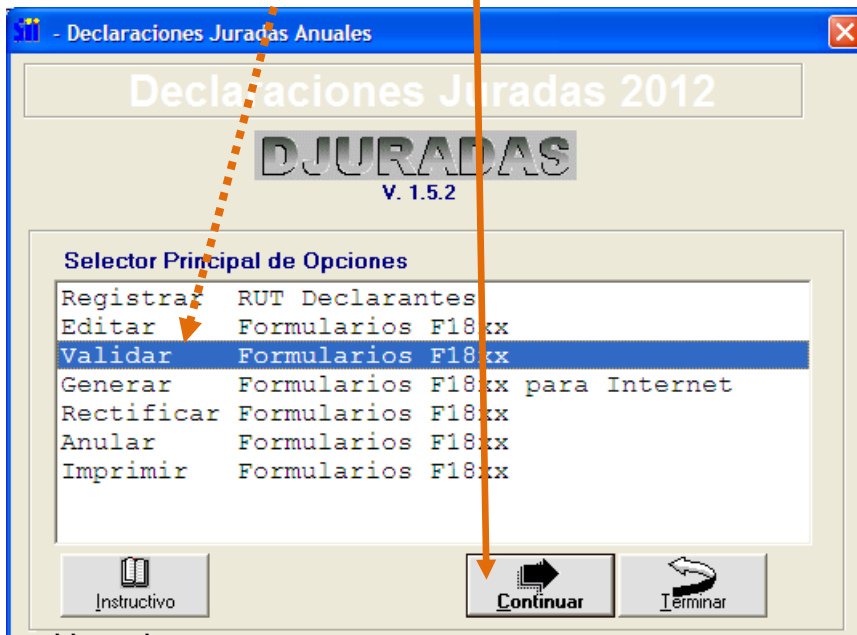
SII - Declaraciones Juradas Anuales

Declaraciones Juradas 2012

DJURADAS
V. 1.5.2

Selector Principal de Opciones

Registrar RUT Declarantes
Editar Formularios F18xx
Validar Formularios F18xx
Generar Formularios F18xx para Internet
Rectificar Formularios F18xx
Anular Formularios F18xx
Imprimir Formularios F18xx

Instructivo
Continuar
Terminar